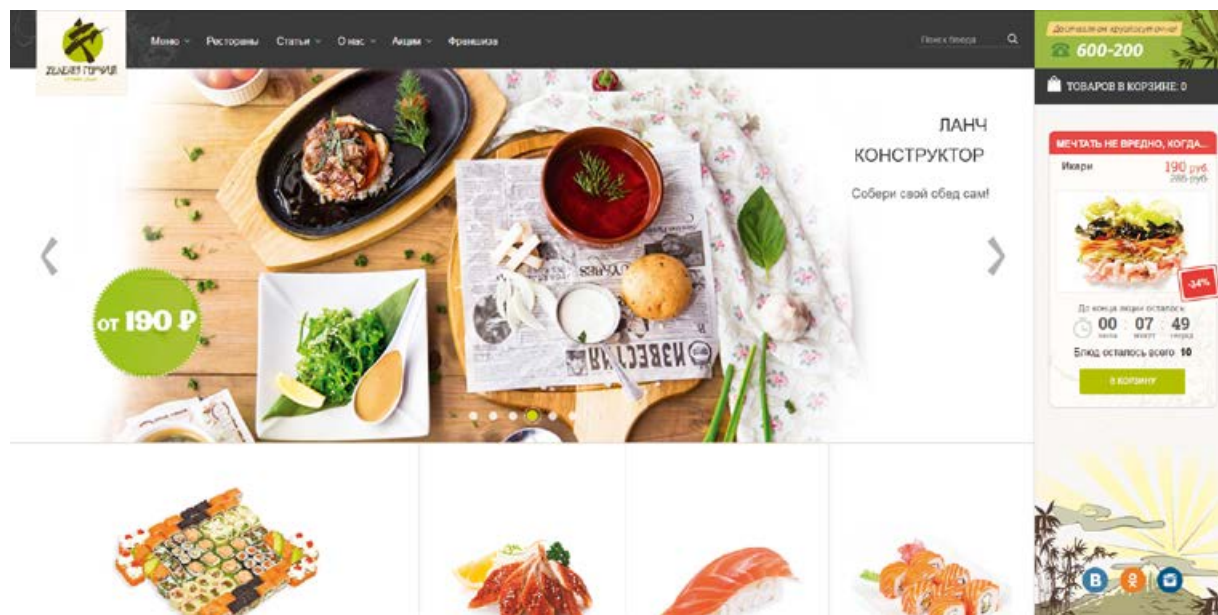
ZELENЫЙ ГОРЧИЦА

Меню Рестораны Статьи О нас Акции Франшиза

Поиск блюда

Доставляем круглосуточно
600-200

ТОВАРОВ В КОРЗИНЕ: 0

ЛАНЧ
КОНСТРУКТОР

Собери свой обед сам!

от 190 ₽

МЕЧТАТЬ НЕ ВРЕДНО, КОГДА...

Икари 190 руб. 285 руб.

-34%

До конца акции осталось
00 часов 07 минут 49 секунд

Блюд осталось всего 10

В КОРЗИНУ